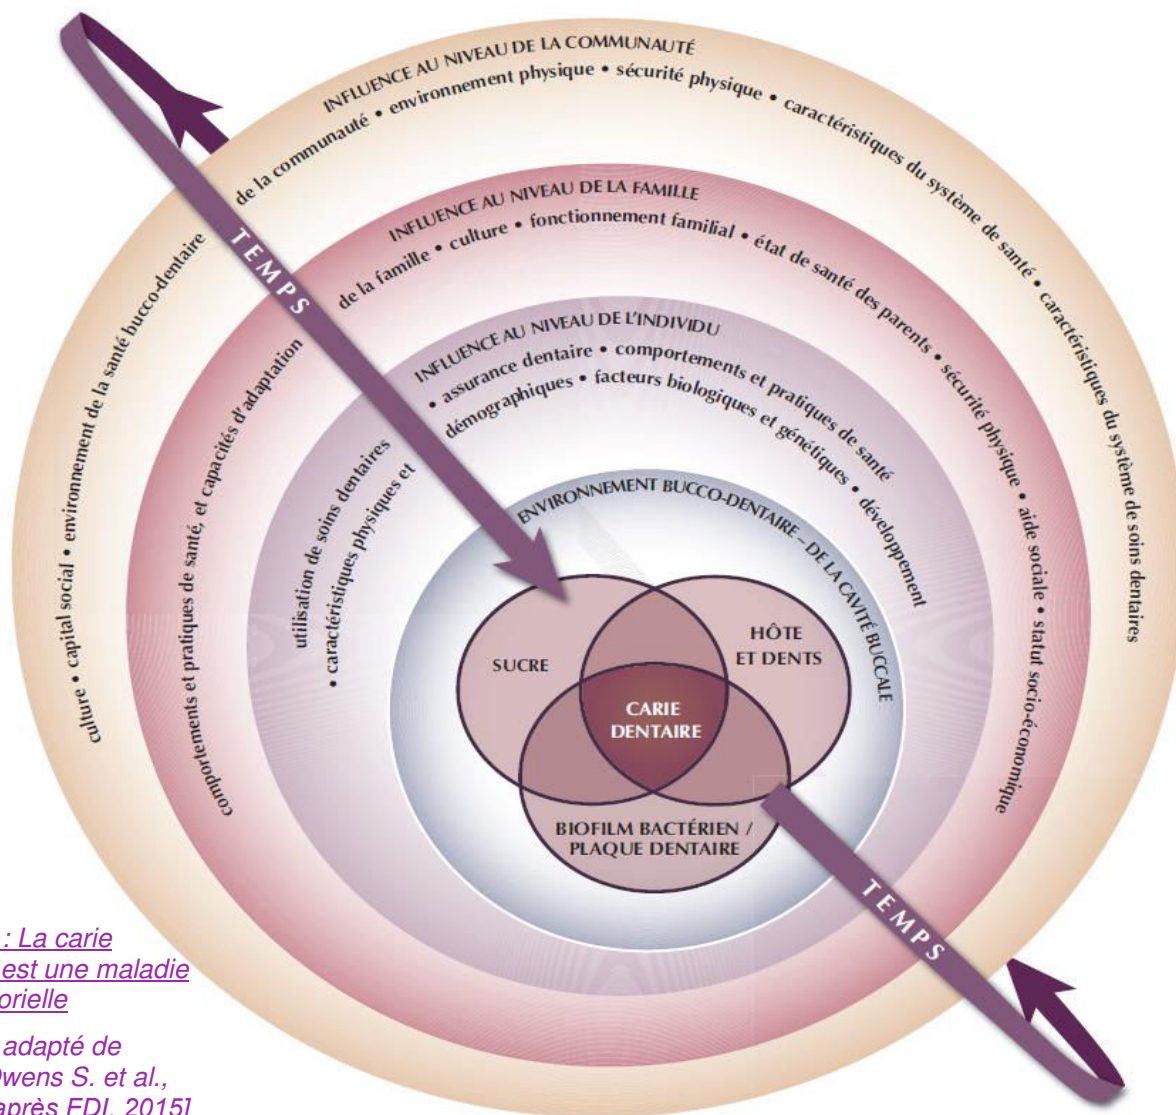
INFLUENCE AU NIVEAU DE LA COMMUNAUTÉ

culture • capital social • environnement de la santé bucco-dentaire de la communauté • environnement physique • sécurité physique • caractéristiques du système de santé • caractéristiques du système de soins dentaires

INFLUENCE AU NIVEAU DE LA FAMILLE

comportements et pratiques de santé, et capacités d'adaptation de la famille • culture • fonctionnement familial • état de santé des parents • sécurité physique • aide sociale • statut socio-économique

INFLUENCE AU NIVEAU DE L'INDIVIDU

utilisation de soins dentaires • caractéristiques physiques et démographiques • facteurs biologiques et génétiques • assurance dentaire • comportements et pratiques de santé • développement

ENVIRONNEMENT BUCCO-DENTAIRE – DE LA CAVITÉ BUCCALE

TEMPS

SUCRE

HÔTE ET DENTS

CARIE DENTAIRE

BIOFILM BACTÉRIEN / PLAQUE DENTAIRE

TEMPS

: La carie est une maladie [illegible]orielle

adapté de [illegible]wens S. et al., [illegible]près FDI, 2015]